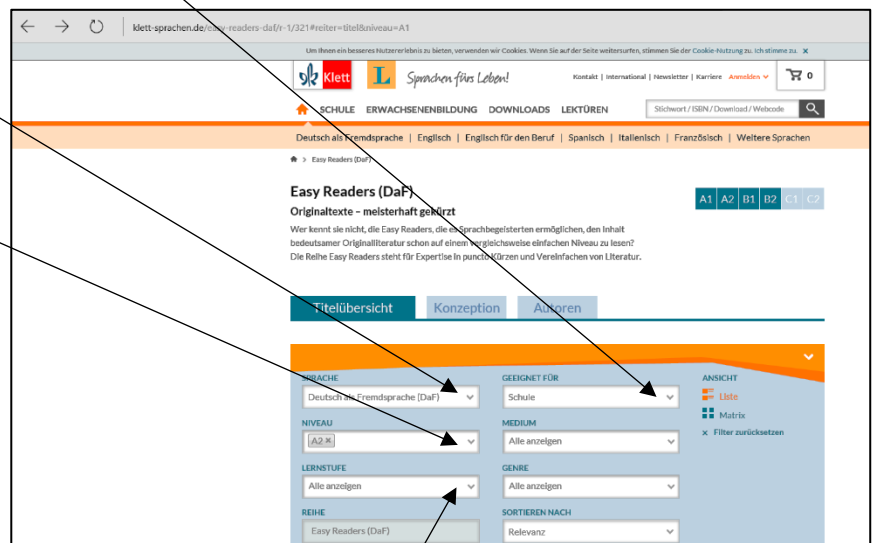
klett-sprachen.de/easy-readers-daf/r-1/321#reiter=titel&niveau=A1

Um Ihnen ein besseres Nutzererlebnis zu bieten, verwenden wir Cookies. Wenn Sie auf der Seite weitersurfen, stimmen Sie der Cookie-Nutzung zu. Ich stimme zu. ×

Klett L Sprachen fürs Leben!

Kontakt | International | Newsletter | Karriere Anmelden 0

SCHULE ERWACHSENENBILDUNG DOWNLOADS LEKTÜREN Stichwort / ISBN / Download / Webcode

Deutsch als Fremdsprache | Englisch | Englisch für den Beruf | Spanisch | Italienisch | Französisch | Weitere Sprachen

Easy Readers (DaF)

Easy Readers (DaF)

Originaltexte – meisterhaft gekürzt

A1 A2 B1 B2 C1 C2

Wer kennt sie nicht, die Easy Readers, die es Sprachbegeisterten ermöglichen, den Inhalt bedeutsamer Originalliteratur schon auf einem vergleichsweise einfachen Niveau zu lesen? Die Reihe Easy Readers steht für Expertise in puncto Kürzen und Vereinfachen von Literatur.

Titelübersicht Konzeption Autoren

SPRACHE
Deutsch als Fremdsprache (DaF)

GEEIGNET FÜR
Schule

ANSICHT
Liste
Matrix
× Filter zurücksetzen

NIVEAU
A2 ×

MEDIUM
Alle anzeigen

LERNSTUFE
Alle anzeigen

GENRE
Alle anzeigen

REIHE
Easy Readers (DaF)

SORTIEREN NACH
Relevanz